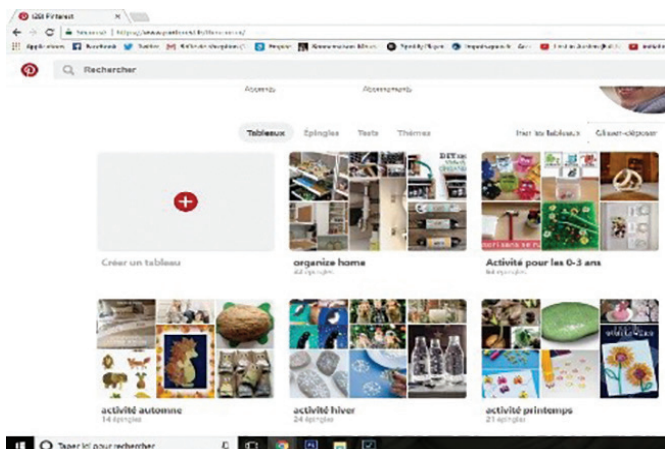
(20) Pinterest

Sécurisé | https://www.pinterest.fr/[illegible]

Applications Facebook Twitter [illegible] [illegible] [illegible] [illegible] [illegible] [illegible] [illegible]

Rechercher

Abonnés Abonnements

Tableaux Épingles Tests Thèmes Trier les tableaux Glisser-déposer

Créer un tableau

organize home
42 épingles

Activité pour les 0-3 ans
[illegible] épingles

activité automne
14 épingles

activité hiver
24 épingles

activité printemps
23 épingles

Taper ici pour rechercher